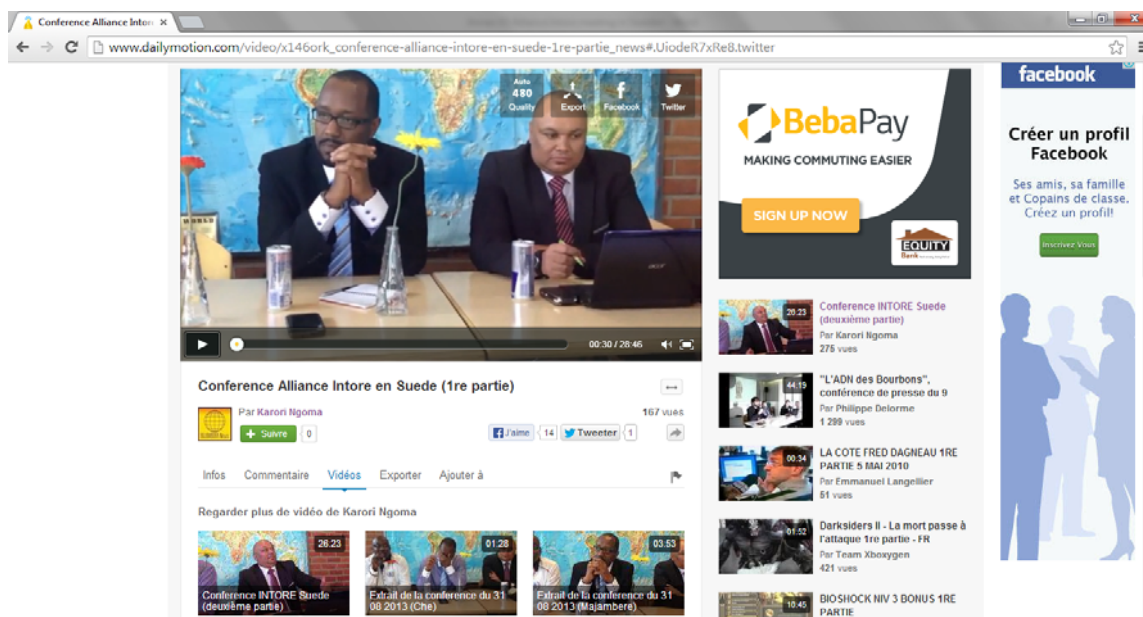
Conference Alliance Intor ×

www.dailymotion.com/video/x146ork_conference-alliance-intore-en-suede-1re-partie_news#.UiodeR7xRe8.twitter

Auto
480
Quality

Export

Facebook

Twitter

00:30 / 26:46

Conference Alliance Intore en Suede (1re partie)

Par Karori Ngoma

167 vues

Suivre 0

J'aime 14 Tweeter 1

Infos Commentaire Vidéos Exporter Ajouter à

Regarder plus de vidéo de Karori Ngoma

26:23
Conference INTORE Suede (deuxième partie)

01:28
Extrait de la conference du 31 08 2013 (Che)

03:53
Extrait de la conference du 31 08 2013 (Majambere)

BebaPay
MAKING COMMUTING EASIER
SIGN UP NOW
EQUITY Bank

20:23
Conference INTORE Suede (deuxième partie)
Par Karori Ngoma
275 vues

44:19
"L'ADN des Bourbons", conférence de presse du 9
Par Philippe Delorme
1 299 vues

00:34
LA COTE FRED DAGNEAU 1RE PARTIE 5 MAI 2010
Par Emmanuel Langellier
51 vues

01:52
Darksiders II - La mort passe à l'attaque 1re partie - FR
Par Team Xboxygen
421 vues

10:45
BIOSHOCK NIV 3 BONUS 1RE PARTIE

facebook
Créer un profil Facebook
Ses amis, sa famille et Copains de classe. Créez un profil!
Inscrivez Vous